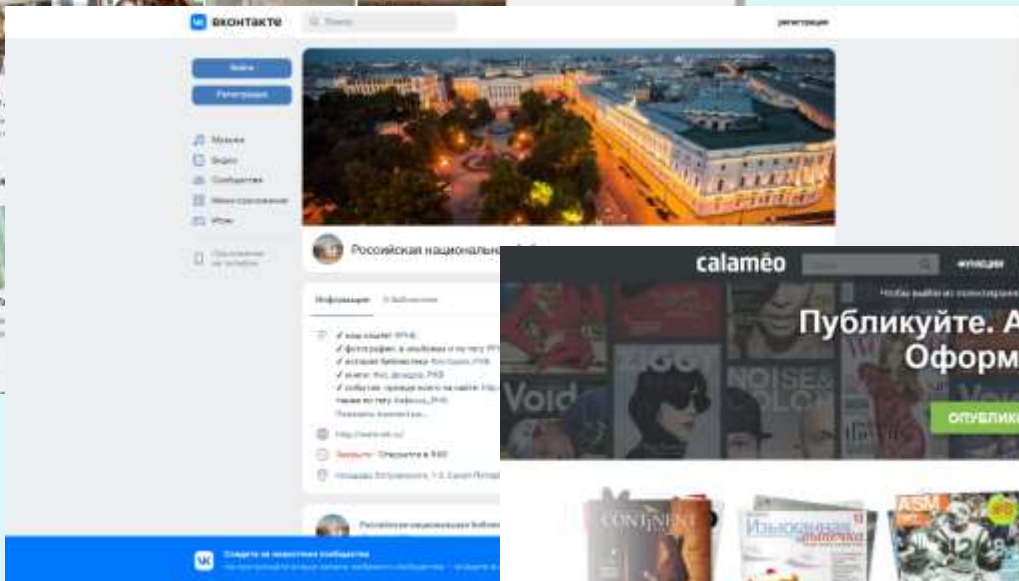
ВКонтакте
Поиск
Регистрация
Войти
Регистрация
Музыка
Видео
Сообщества
Мини-приложения
Игры
Приложение на телефон
Российская национальна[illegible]
Информация
О библиотеке
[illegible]
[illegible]
Закрыто · Откроется в 9:00
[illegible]
Российская национальная библи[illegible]
Смотрите не известные сообщества
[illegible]
calaméo
Функции
Чтобы выйти из полноэкранного режима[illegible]
Публикуйте. А
Оформ
ОПУБЛИКО
Void
NOISE &
CONTINENT
Изысканная
ASM